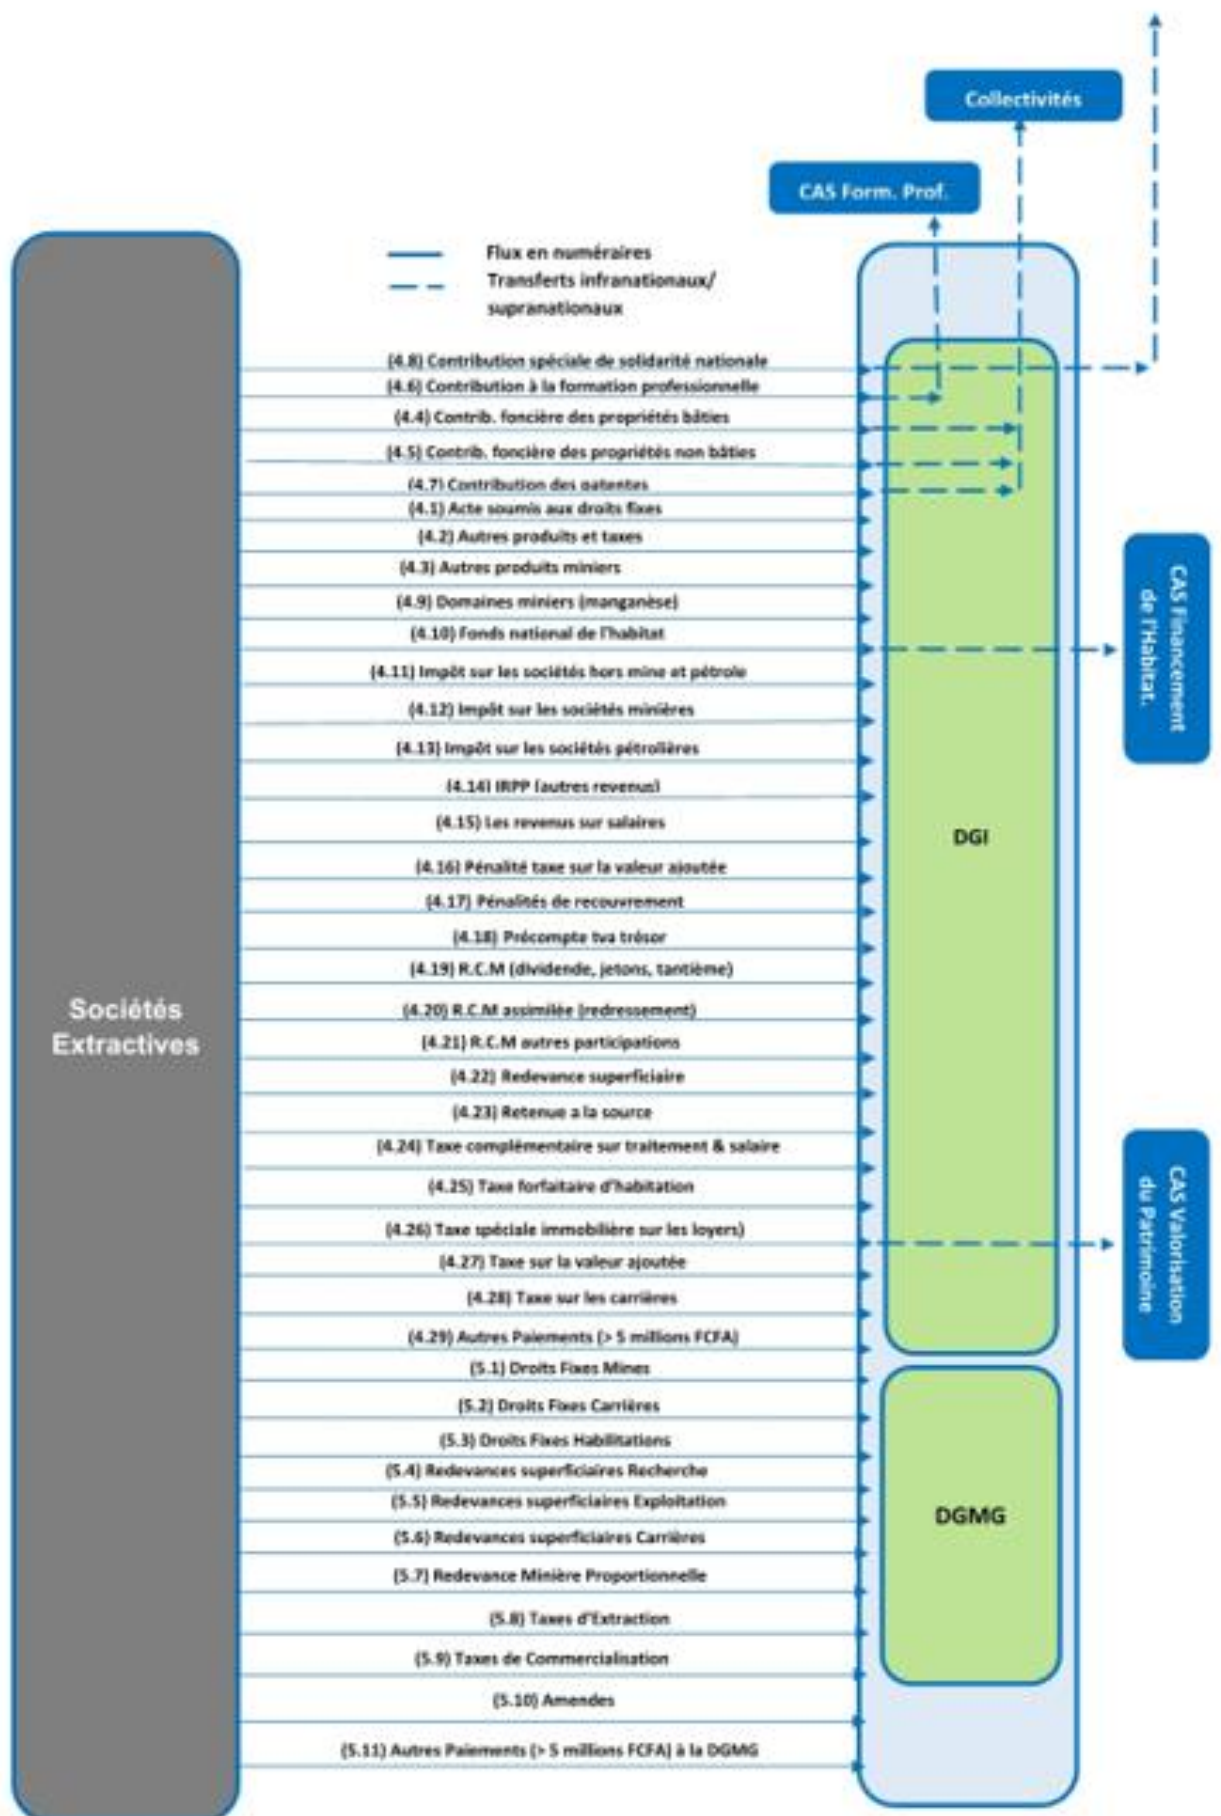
Collectivités

CAS Form. Prof.

Flux en numéraires
Transferts infranationaux/ supranationaux

Sociétés Extractives

(4.8) Contribution spéciale de solidarité nationale
(4.6) Contribution à la formation professionnelle
(4.4) Contrib. foncière des propriétés bâties
(4.5) Contrib. foncière des propriétés non bâties
(4.7) Contribution des patentes
(4.1) Acte soumis aux droits fixes
(4.2) Autres produits et taxes
(4.3) Autres produits miniers
(4.9) Domaines miniers (manganèse)
(4.10) Fonds national de l'habitat
(4.11) Impôt sur les sociétés hors mine et pétrole
(4.12) Impôt sur les sociétés minières
(4.13) Impôt sur les sociétés pétrolières
(4.14) IRPP (autres revenus)
(4.15) Les revenus sur salaires
(4.16) Pénalité taxe sur la valeur ajoutée
(4.17) Pénalités de recouvrement
(4.18) Précompte tva trésor
(4.19) R.C.M (dividende, jetons, tantième)
(4.20) R.C.M assimilée (redressement)
(4.21) R.C.M autres participations
(4.22) Redevance superficiaire
(4.23) Retenue a la source
(4.24) Taxe complémentaire sur traitement & salaire
(4.25) Taxe forfaitaire d'habitation
(4.26) Taxe spéciale immobilière sur les loyers)
(4.27) Taxe sur la valeur ajoutée
(4.28) Taxe sur les carrières
(4.29) Autres Paiements (> 5 millions FCFA)
(5.1) Droits Fixes Mines
(5.2) Droits Fixes Carrières
(5.3) Droits Fixes Habilitations
(5.4) Redevances superficiaires Recherche
(5.5) Redevances superficiaires Exploitation
(5.6) Redevances superficiaires Carrières
(5.7) Redevance Minière Proportionnelle
(5.8) Taxes d'Extraction
(5.9) Taxes de Commercialisation
(5.10) Amendes
(5.11) Autres Paiements (> 5 millions FCFA) à la DGMG

DGI

DGMG

CAS Financement de l'Habitat.

CAS Valorisation du Patrimoine